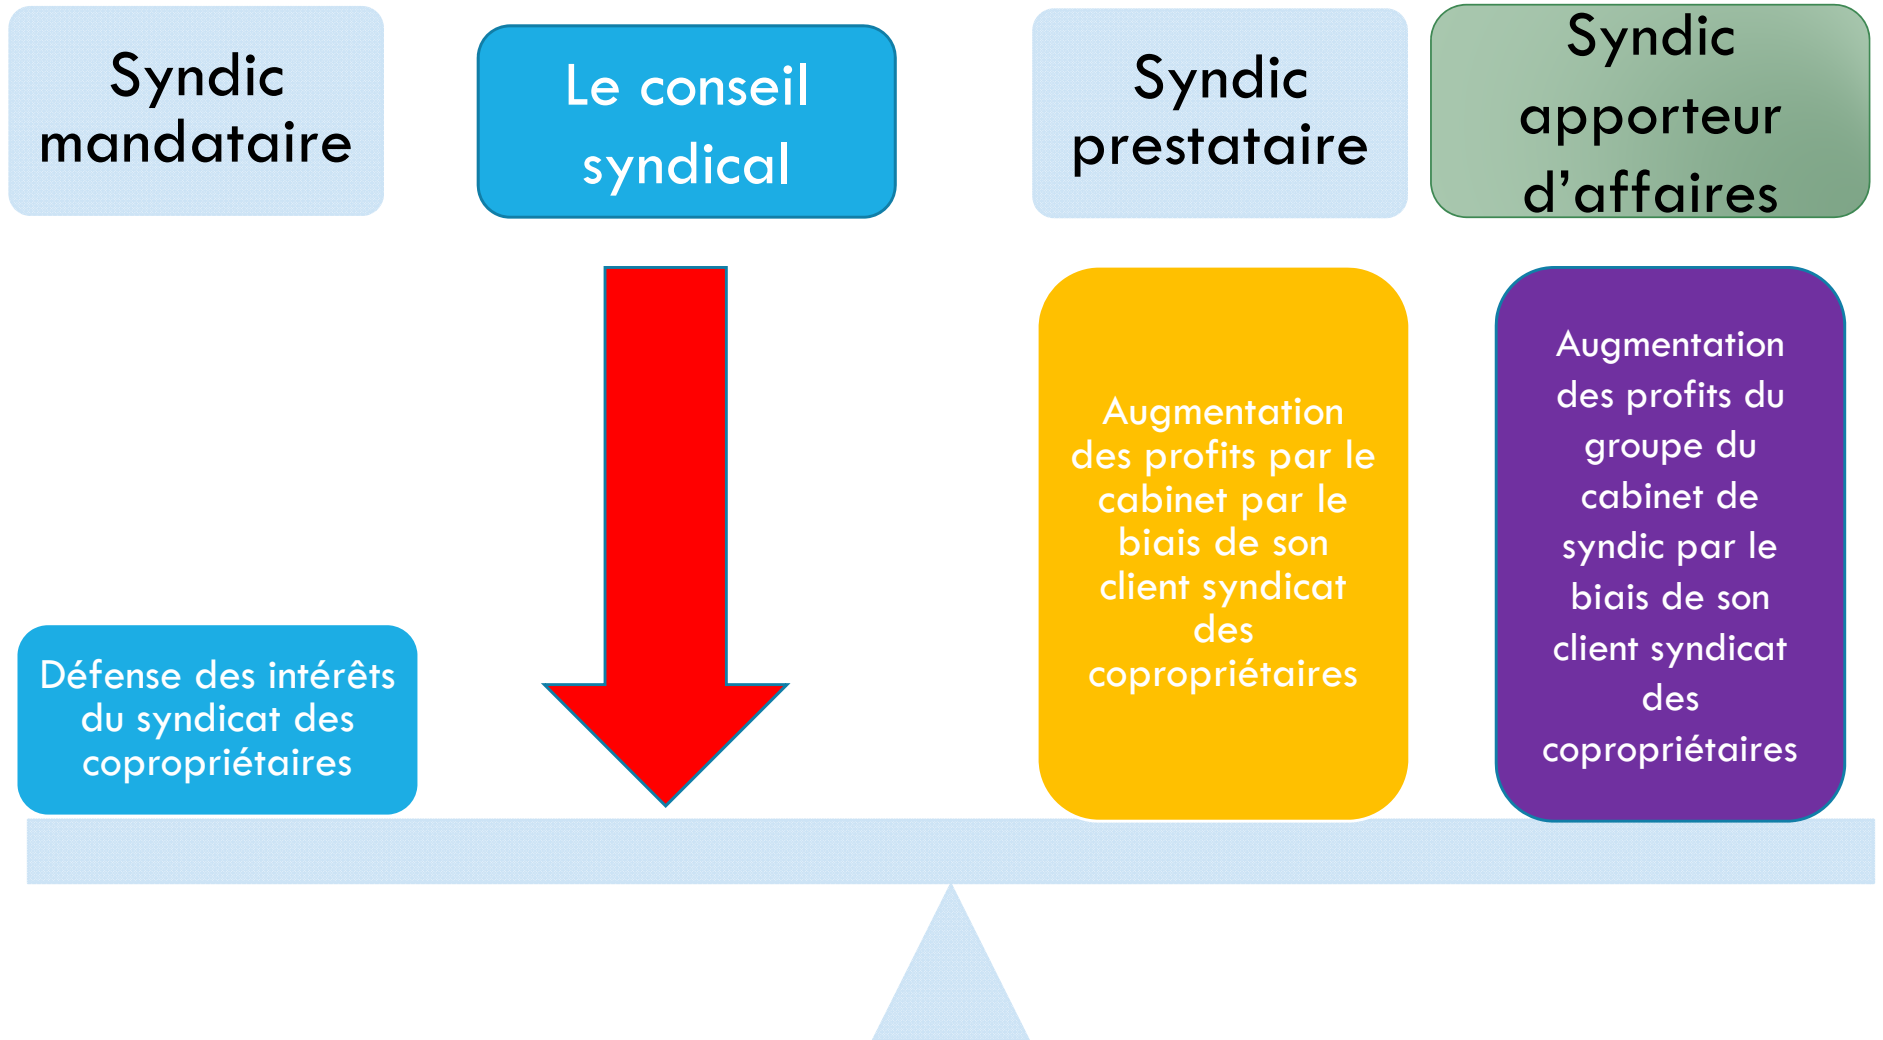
Syndic mandataire

Le conseil syndical

Syndic prestataire

Syndic apporteur d’affaires

Augmentation des profits par le cabinet par le biais de son client syndicat des copropriétaires

Augmentation des profits du groupe du cabinet de syndic par le biais de son client syndicat des copropriétaires

Défense des intérêts du syndicat des copropriétaires